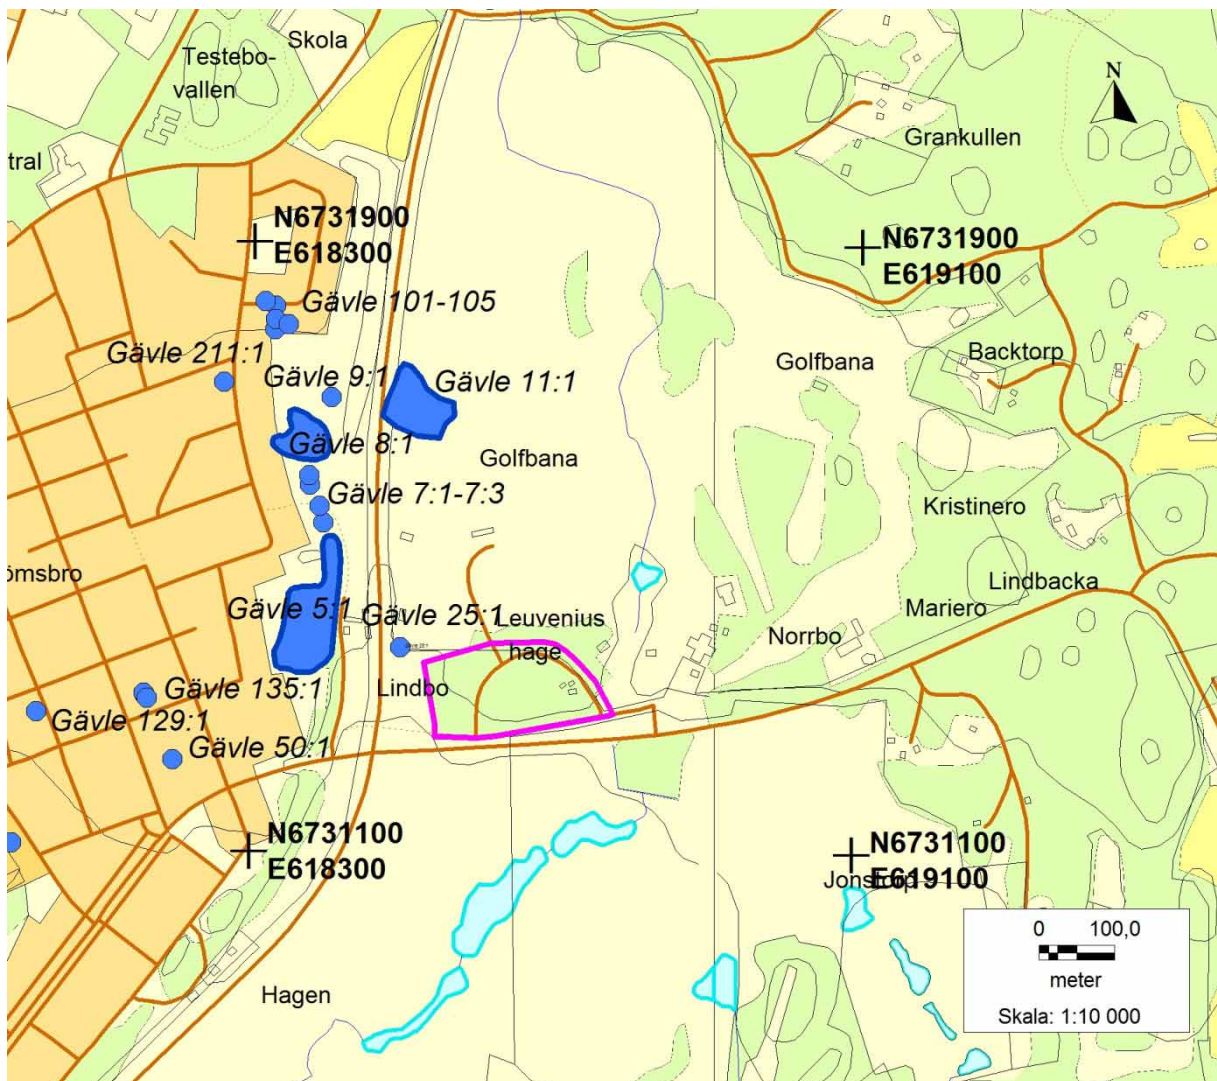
Skola
Testebovallen
tral
N
Grankullen
N6731900
E618300
N6731900
E619100
Gävle 101-105
Gävle 211:1
Gävle 9:1
Gävle 11:1
Golfbana
Backtorp
Gävle 8:1
Golfbana
Gävle 7:1-7:3
Kristinero
ömsbro
Lindbacka
Gävle 5:1
Gävle 25:1
Leuvenius hage
Mariero
Norrbo
Gävle 135:1
Lindbo
Gävle 129:1
Gävle 50:1
N6731100
E618300
N6731100
Jonstorp
E619100
0 100,0
meter
Skala: 1:10 000
Hagen